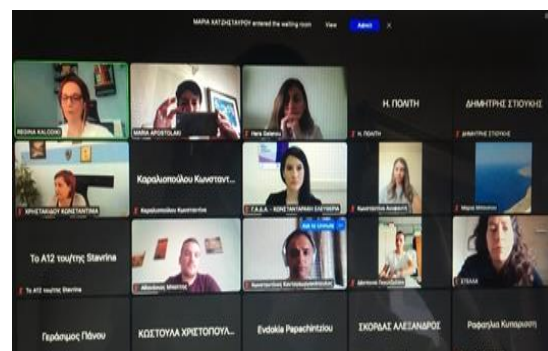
MARIA ΚΑΤΣΗΣΤΑΥΡΟΥ entered the waiting room View Admit ×

REGINA KALOGIKI

MARIA APOSTOLARI

Hara Galanou

Η. ΠΟΛΙΤΗ

Η. ΠΟΛΙΤΗ

ΔΗΜΗΤΡΗΣ ΣΤΙΟΥΚΗΣ

ΔΗΜΗΤΡΗΣ ΣΤΙΟΥΚΗΣ

ΧΡΙΣΤΑΚΙΔΟΥ ΚΩΝΣΤΑΝΤΙΝΑ

Καραλιοπούλου Κωνσταντ...

Καραλιοπούλου Κωνσταντίνα

Γ.Ε.Δ.Α. - ΚΩΝΣΤΑΝΤΑΡΑΚΗ ΕΛΕΥΘΕΡΙΑ

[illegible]

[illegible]

Το Α12 του/της Stavrina

Το Α12 του/της Stavrina

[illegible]

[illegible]

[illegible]

ΣΤΕΛΛΑ

Γεράσιμος Πάνου

ΚΟΣΤΟΥΛΑ ΧΡΙΣΤΟΠΟΥΛ...

Evdokia Papachintziou

ΣΚΟΡΔΑΣ ΑΛΕΞΑΝΔΡΟΣ

Ραφαηλία Κυπαρισση